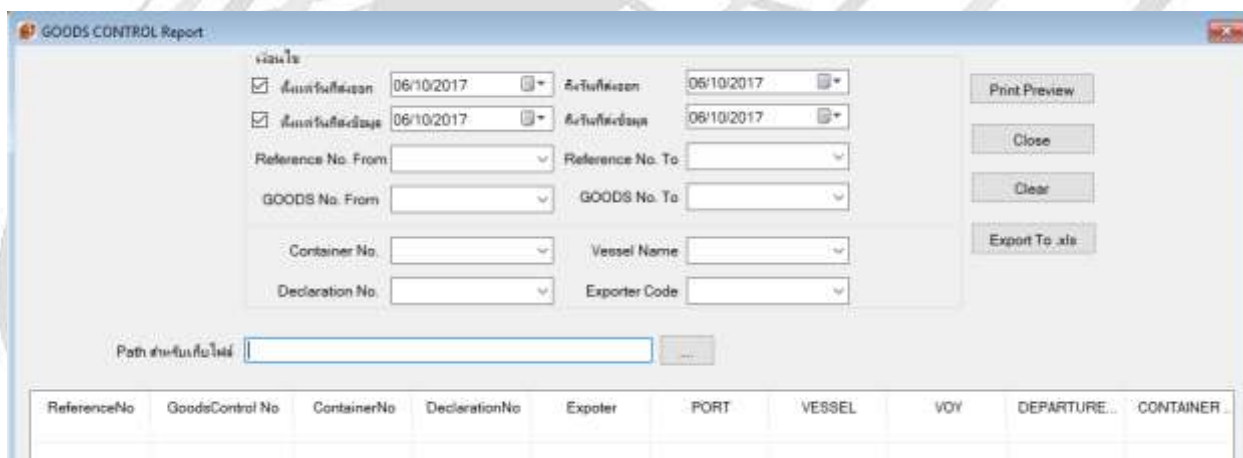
GOODS CONTROL Report

เงื่อนไข

☑ ตั้งแต่วันที่ส่งออก 06/10/2017 ถึงวันที่ส่งออก 06/10/2017

☑ ตั้งแต่วันที่ส่งข้อมูล 06/10/2017 ถึงวันที่ส่งข้อมูล 06/10/2017

Reference No. From Reference No. To

GOODS No. From GOODS No. To

Container No. Vessel Name

Declaration No. Exporter Code

Print Preview

Close

Clear

Export To .xls

Path สำหรับเก็บไฟล์ ...

| ReferenceNo | GoodsControl No | ContainerNo | DeclarationNo | Expoter | PORT | VESSEL | VOY | DEPARTURE... | CONTAINER... |
|---|---|---|---|---|---|---|---|---|---|